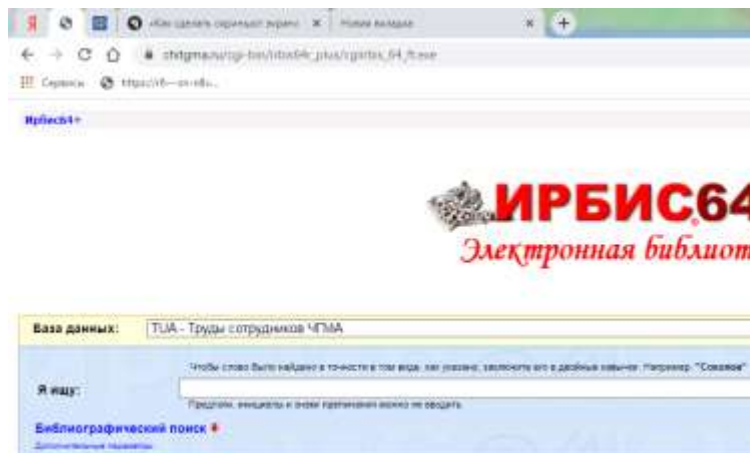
«Как сделать скриншот экрана
Новая вкладка
chitgma.ru/cgi-bin/irbis64r_plus/cgiirbis_64_ft.exe
Сервисы
https://xn--n1...
Ирбис64+

ИРБИС64
Электронная библиот

База данных: TUA - Труды сотрудников ЧГМА

Чтобы слово было найдено в точности в том виде, как указано, заключите его в двойные кавычки. Например: "Соколов"
Я ищу:
Предлоги, инициалы и знаки препинания можно не вводить.
Библиографический поиск
Дополнительные параметры